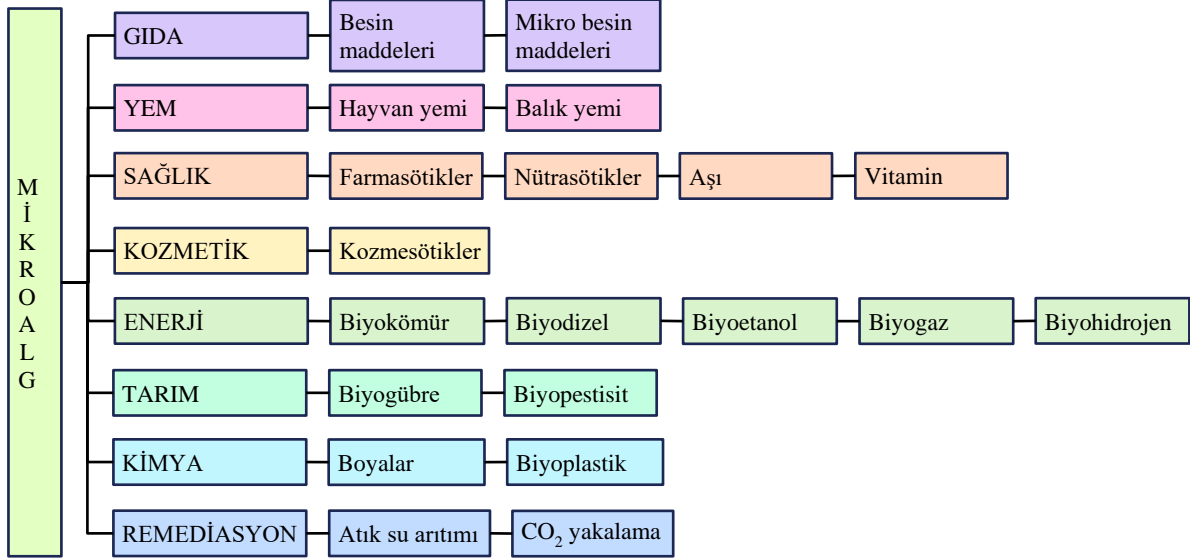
M
İ
K
R
O
A
L
G

GIDA — Besin maddeleri — Mikro besin maddeleri

YEM — Hayvan yemi — Balık yemi

SAĞLIK — Farmasötikler — Nütrasötikler — Aşı — Vitamin

KOZMETİK — Kozmesötikler

ENERJİ — Biyokömür — Biyodizel — Biyoetanol — Biyogaz — Biyohidrojen

TARIM — Biyogübre — Biyopestisit

KİMYA — Boyalar — Biyoplastik

REMEDİASYON — Atık su arıtımı — $CO_2$ yakalama